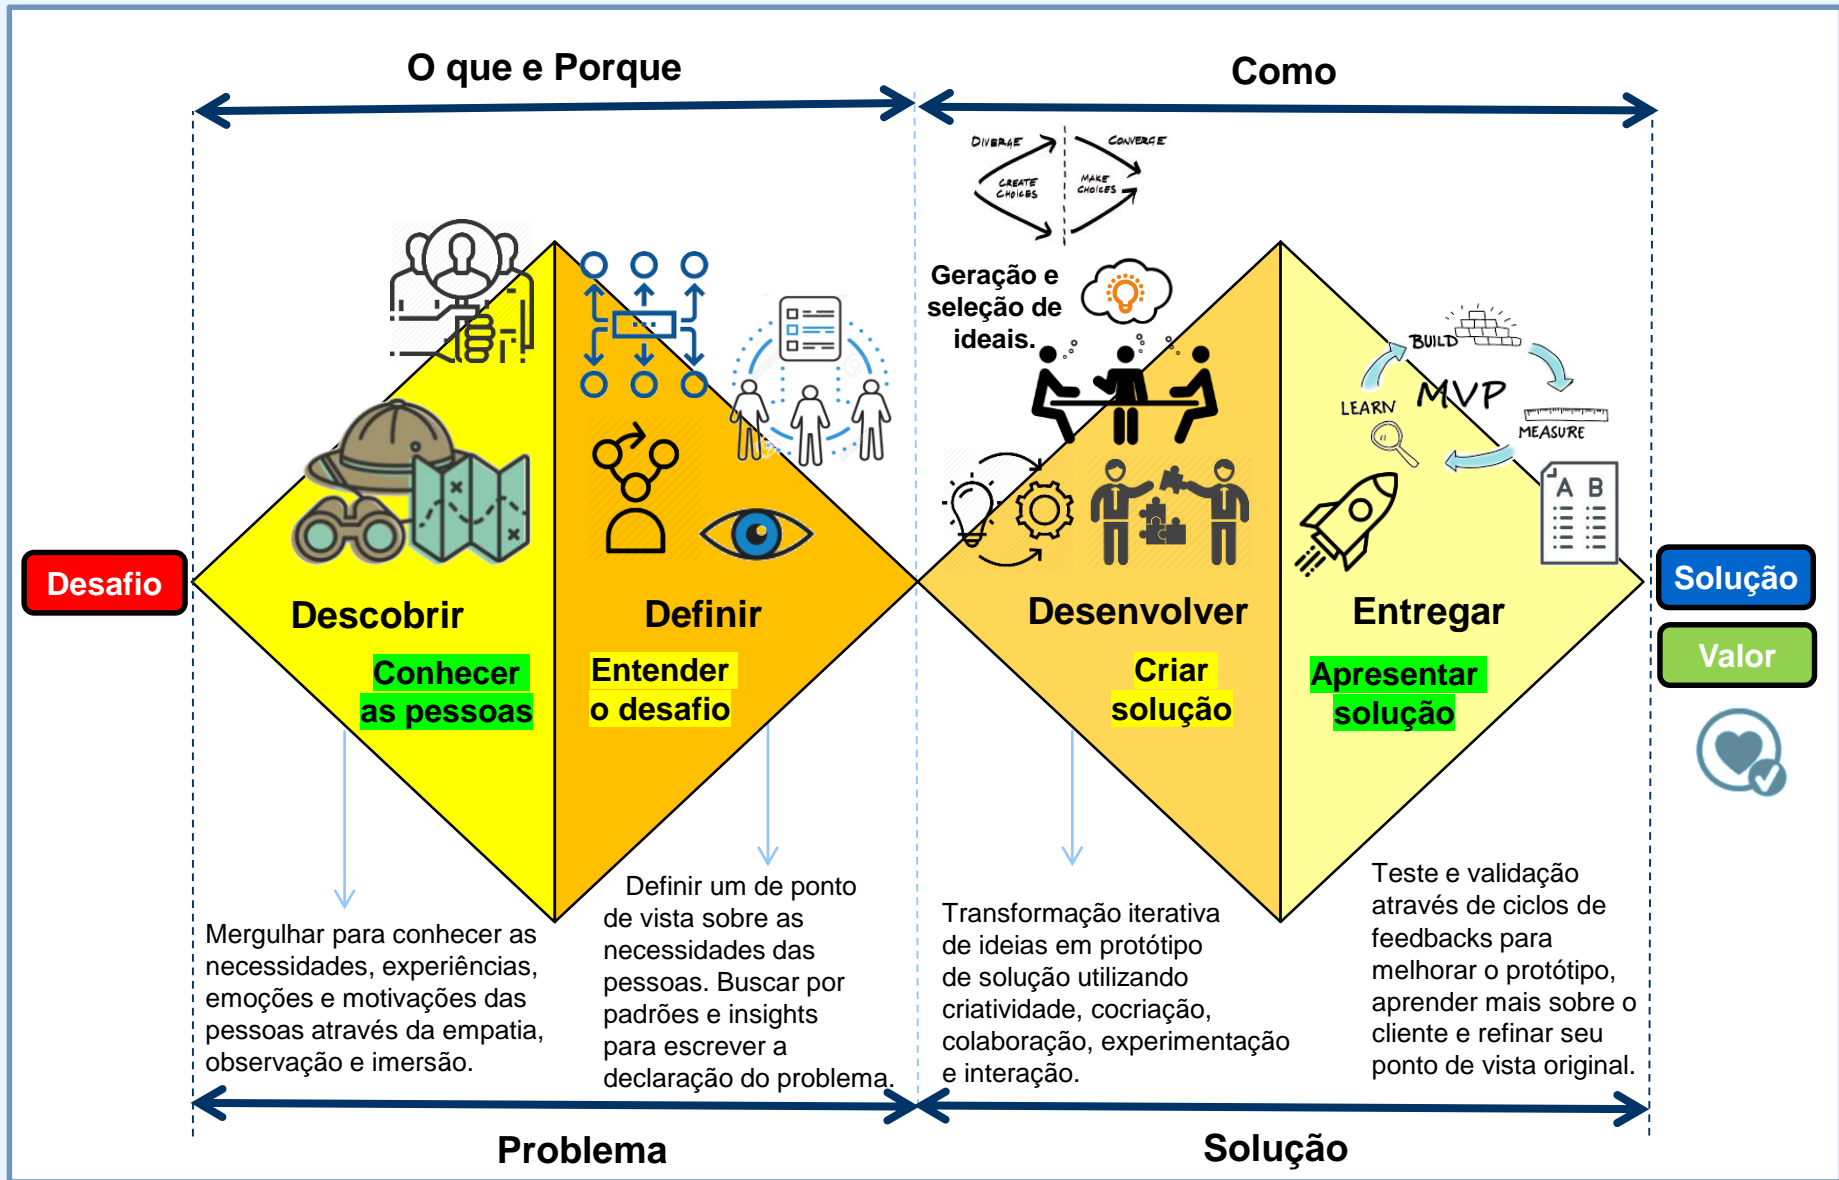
O que e Porque

Como

DIVERGE
CREATE CHOICES
CONVERGE
MAKE CHOICES

Geração e seleção de ideais.

BUILD
MVP
LEARN
MEASURE
A B

Desafio

Descobrir

Conhecer as pessoas

Definir

Entender o desafio

Desenvolver

Criar solução

Entregar

Apresentar solução

Solução

Valor

Mergulhar para conhecer as necessidades, experiências, emoções e motivações das pessoas através da empatia, observação e imersão.

Definir um de ponto de vista sobre as necessidades das pessoas. Buscar por padrões e insights para escrever a declaração do problema.

Transformação iterativa de ideias em protótipo de solução utilizando criatividade, cocriação, colaboração, experimentação e interação.

Teste e validação através de ciclos de feedbacks para melhorar o protótipo, aprender mais sobre o cliente e refinar seu ponto de vista original.

Problema

Solução